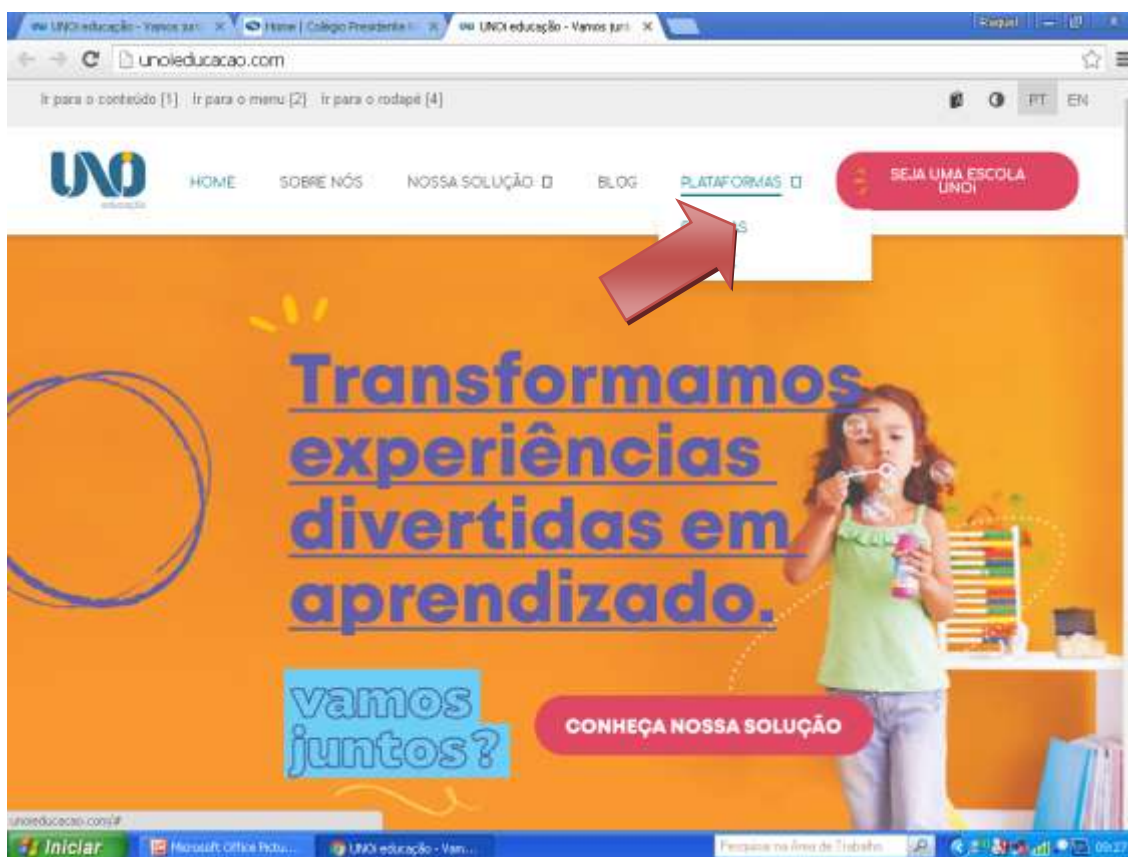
UNOi educação - Vamos jun ×
Home | Colégio Presidente ×
UNOi educação - Vamos jun ×
Raquel

unoieducacao.com

Ir para o conteúdo [1] Ir para o menu [2] Ir para o rodapé [4]

PT EN

UNO educação

HOME SOBRE NÓS NOSSA SOLUÇÃO BLOG PLATAFORMAS

SEJA UMA ESCOLA UNOi

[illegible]S

Transformamos experiências divertidas em aprendizado.

vamos juntos?

CONHEÇA NOSSA SOLUÇÃO

unoieducacao.com/#

Iniciar
Microsoft Office Pictu...
UNOi educação - Vam...
Pesquisa na Área de Trabalho
09:27